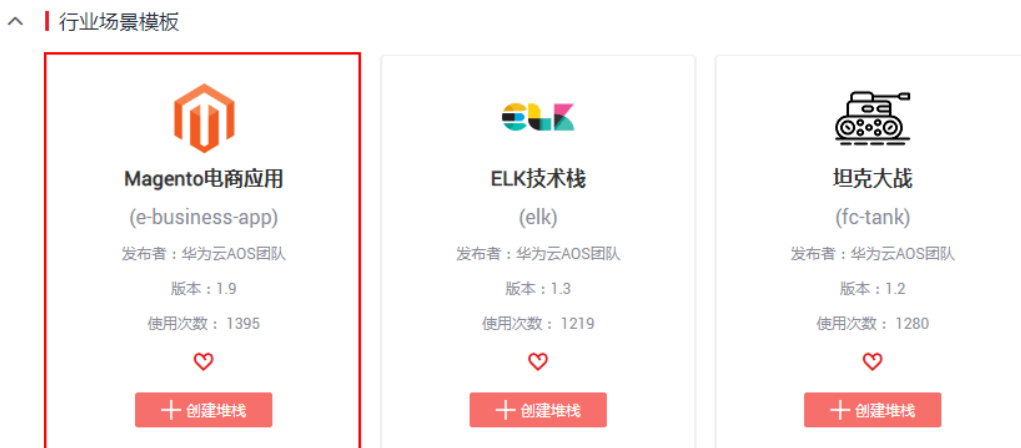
行业场景模板

Magento电商应用
(e-business-app)
发布者：华为云AOS团队
版本：1.9
使用次数：1395
+ 创建堆栈

ELK技术栈
(elk)
发布者：华为云AOS团队
版本：1.3
使用次数：1219
+ 创建堆栈

坦克大战
(fc-tank)
发布者：华为云AOS团队
版本：1.2
使用次数：1280
+ 创建堆栈